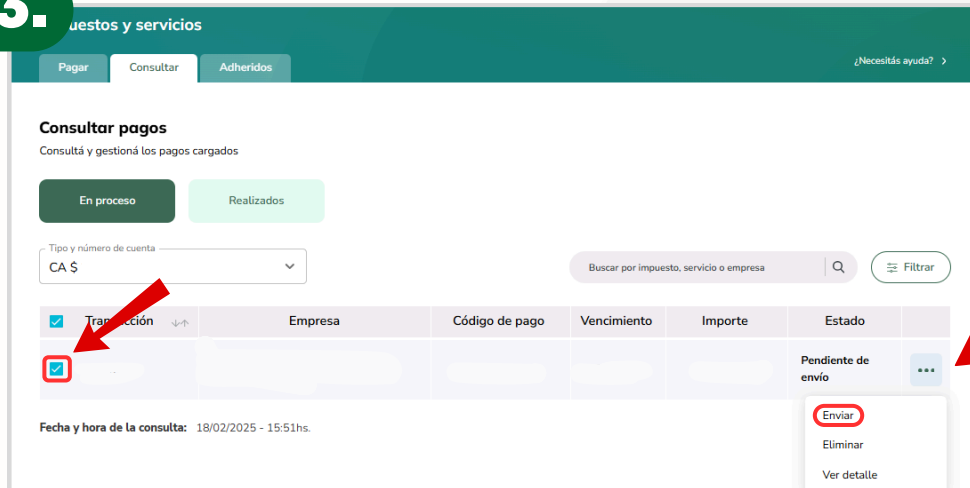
3.

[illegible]uestos y servicios

Pagar | Consultar | Adheridos

¿Necesitás ayuda? >

Consultar pagos

Consultá y gestioná los pagos cargados

En proceso

Realizados

Tipo y número de cuenta
CA $

Buscar por impuesto, servicio o empresa

Filtrar

| Tra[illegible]cción | Empresa | Código de pago | Vencimiento | Importe | Estado | |
|---|---|---|---|---|---|---|
| | | | | | Pendiente de envío | ••• |

Enviar
Eliminar
Ver detalle

Fecha y hora de la consulta: 18/02/2025 - 15:51hs.